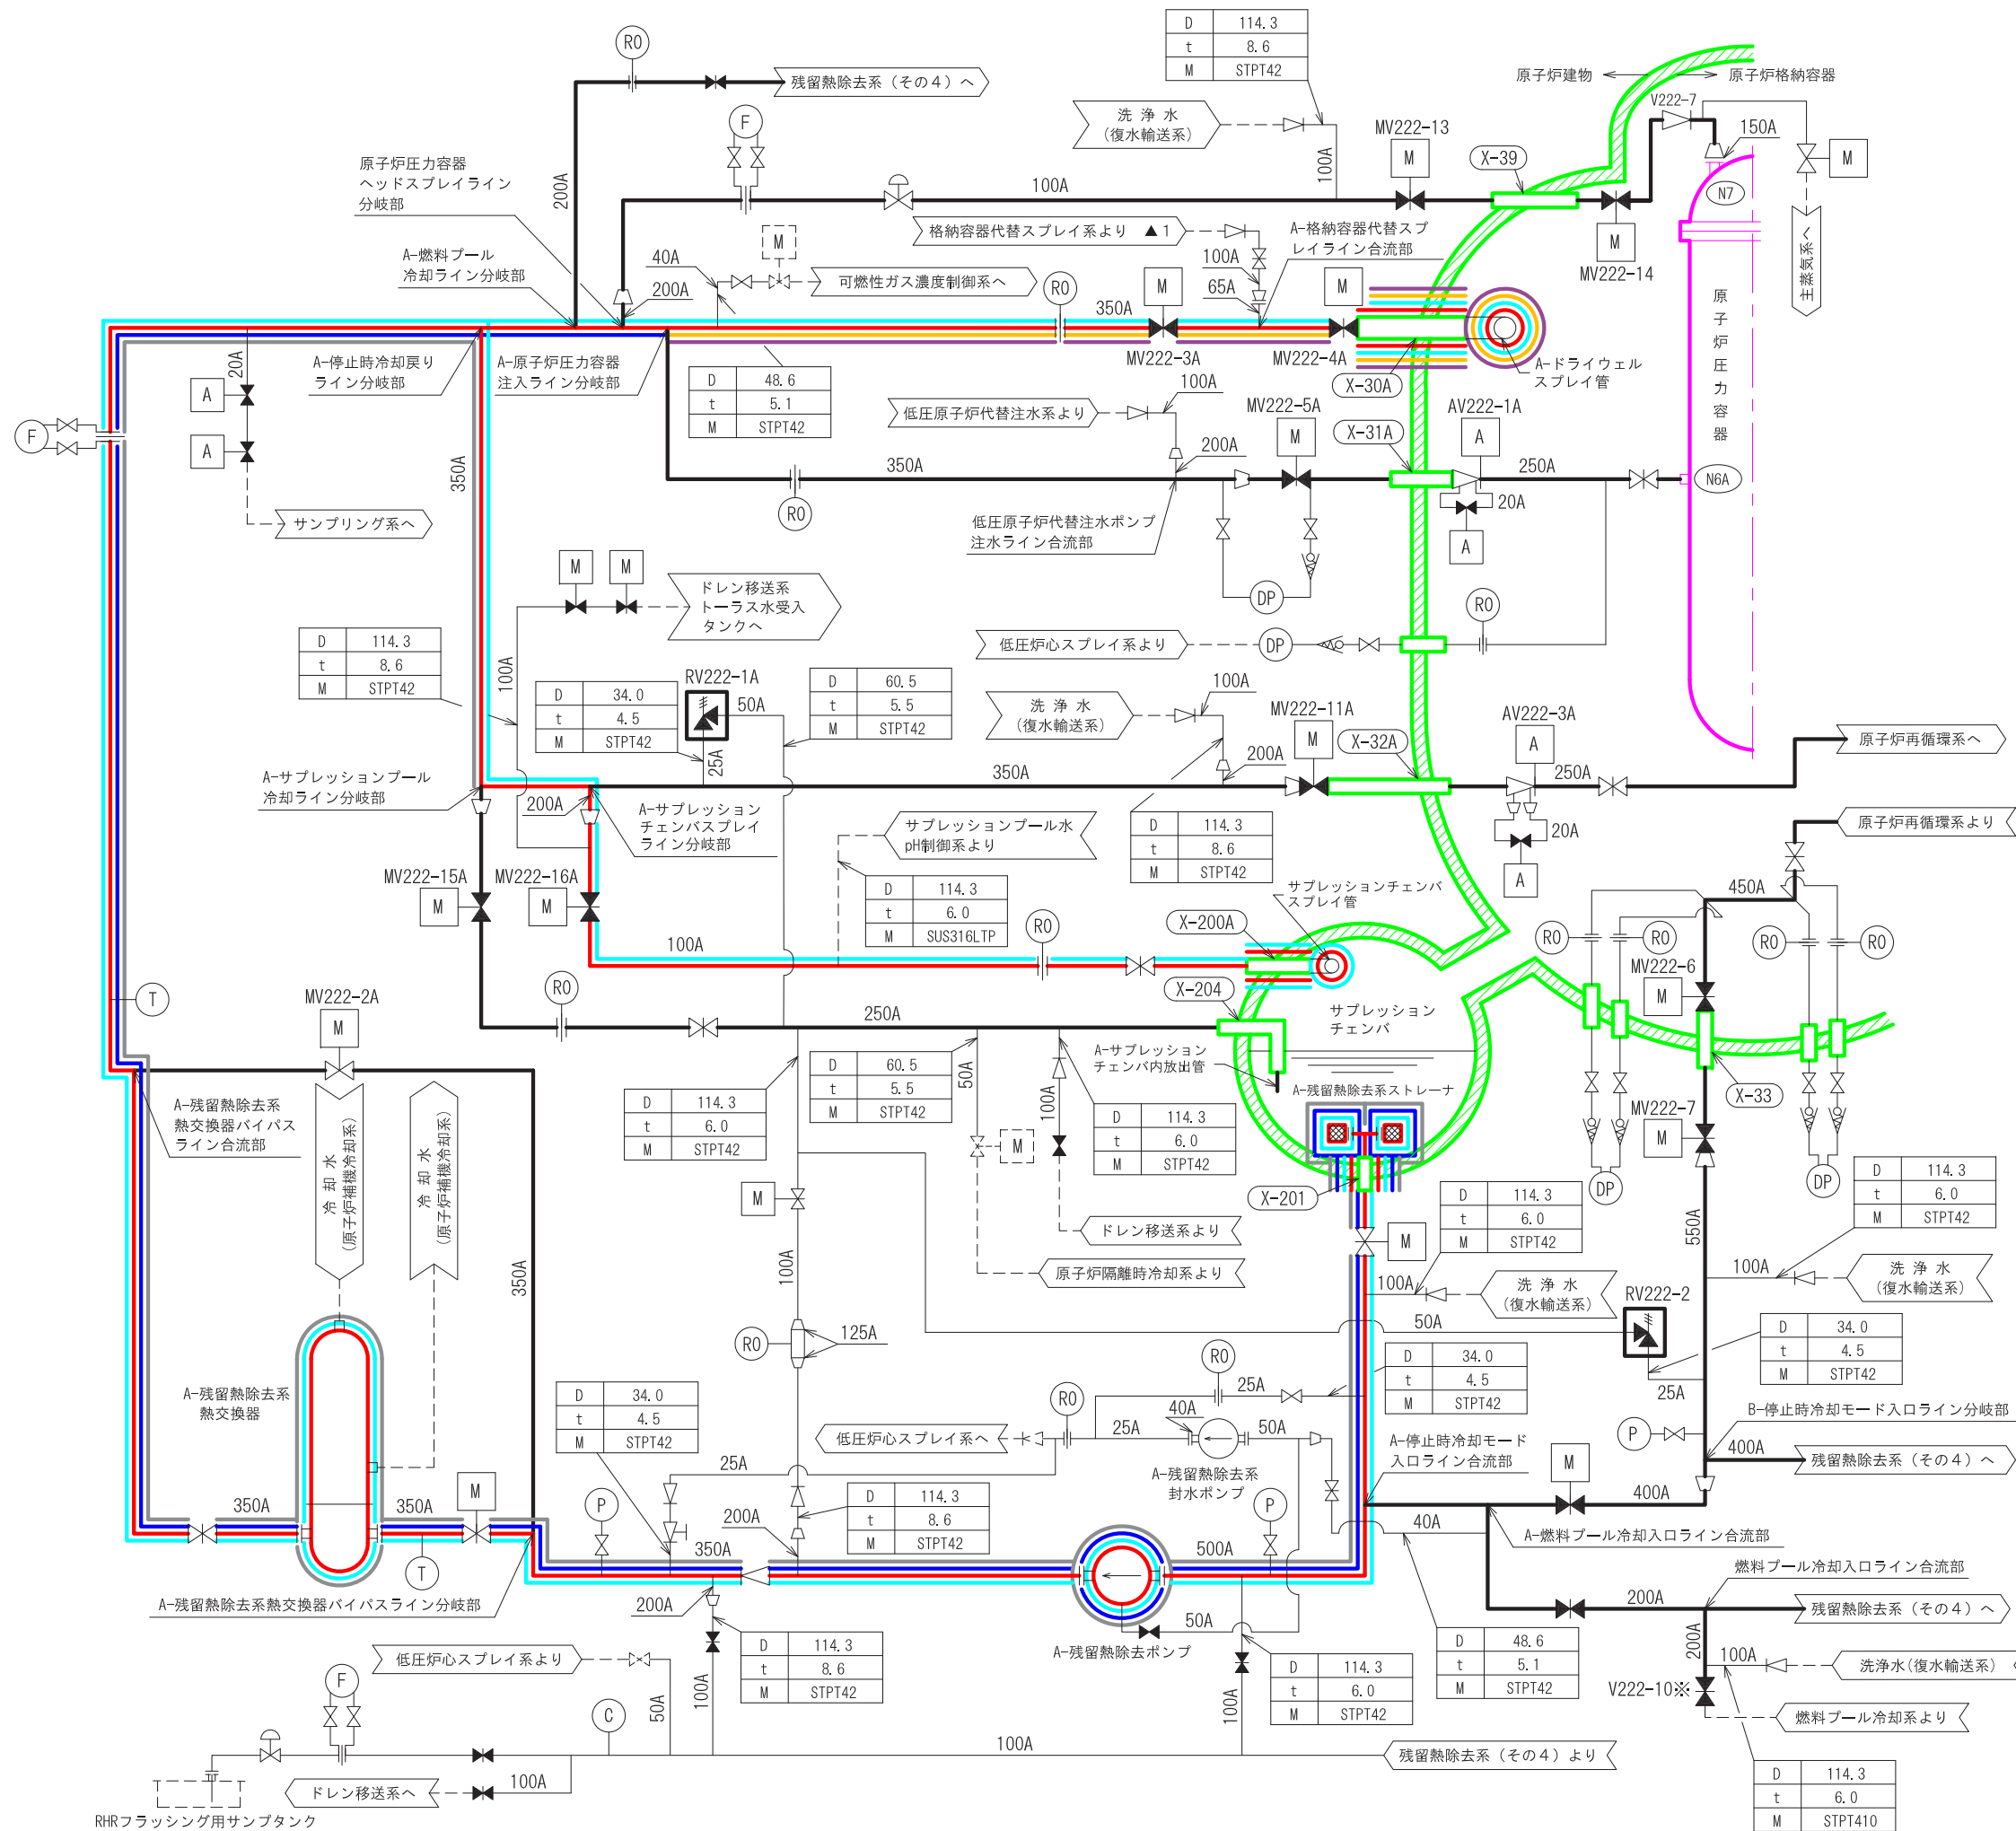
RO
残留熱除去系（その４）へ

| D | 114.3 |
|---|---|
| t | 8.6 |
| M | STPT42 |

原子炉建物 原子炉格納容器
洗浄水（復水輸送系）
F
200A
100A
MV222-13
V222-7
150A
M
原子炉圧力容器ヘッドスプレイライン分岐部
100A
X-39
N7
格納容器代替スプレイ系より ▲1
A-格納容器代替スプレイライン合流部
MV222-14
A-燃料プール冷却ライン分岐部
40A
200A
可燃性ガス濃度制御系へ
RO
100A
65A
350A
主蒸気系へ
原子炉圧力容器
20A
A-停止時冷却戻りライン分岐部
A-原子炉圧力容器注入ライン分岐部

| D | 48.6 |
|---|---|
| t | 5.1 |
| M | STPT42 |

MV222-3A
MV222-4A
X-30A
A-ドライウェルスプレイ管
F
A
A
100A
低圧原子炉代替注水系より
MV222-5A
X-31A
AV222-1A
350A
200A
250A
N6A
20A
RO
サンプリング系へ
低圧原子炉代替注水ポンプ注水ライン合流部
A
DP
M M
ドレン移送系トーラス水受入タンクへ
RO
低圧炉心スプレイ系より
DP

| D | 114.3 |
|---|---|
| t | 8.6 |
| M | STPT42 |

100A
RV222-1A
50A

| D | 34.0 |
|---|---|
| t | 4.5 |
| M | STPT42 |

| D | 60.5 |
|---|---|
| t | 5.5 |
| M | STPT42 |

洗浄水（復水輸送系）
100A
MV222-11A
AV222-3A
X-32A
原子炉再循環系へ
25A
200A
350A
250A
A-サプレッションプール冷却ライン分岐部
200A
A-サプレッションチェンバスプレイライン分岐部
サプレッションプール水pH制御系より

| D | 114.3 |
|---|---|
| t | 8.6 |
| M | STPT42 |

20A
A
原子炉再循環系より
MV222-15A
MV222-16A
M
M

| D | 114.3 |
|---|---|
| t | 6.0 |
| M | SUS316LTP |

サプレッションチェンバスプレイ管
450A
100A
RO
X-200A
RO RO RO RO
MV222-6
T
RO
X-204
サプレッションチェンバ
MV222-2A
250A
M
A-サプレッションチェンバ内放出管
A-残留熱除去系ストレーナ
X-33
A-残留熱除去系熱交換器バイパスライン合流部

| D | 60.5 |
|---|---|
| t | 5.5 |
| M | STPT42 |

50A

| D | 114.3 |
|---|---|
| t | 6.0 |
| M | STPT42 |

100A
M

| D | 114.3 |
|---|---|
| t | 6.0 |
| M | STPT42 |

MV222-7
M

| D | 114.3 |
|---|---|
| t | 6.0 |
| M | STPT42 |

冷却水（原子炉補機冷却系）
冷却水（原子炉補機冷却系）
350A
M
X-201
DP
DP

| D | 114.3 |
|---|---|
| t | 6.0 |
| M | STPT42 |

ドレン移送系より
M
原子炉隔離時冷却系より
550A
100A
洗浄水（復水輸送系）
100A
洗浄水（復水輸送系）
RV222-2
50A
100A
RO
125A

| D | 34.0 |
|---|---|
| t | 4.5 |
| M | STPT42 |

A-残留熱除去系熱交換器
RO
RO
25A

| D | 34.0 |
|---|---|
| t | 4.5 |
| M | STPT42 |

25A

| D | 34.0 |
|---|---|
| t | 4.5 |
| M | STPT42 |

B-停止時冷却モード入口ライン分岐部
P
40A
25A
50A
低圧炉心スプレイ系へ
A-停止時冷却モード入口ライン合流部
400A
残留熱除去系（その４）へ
A-残留熱除去系封水ポンプ
M
25A
P
P
400A
350A
350A
M
200A
350A

| D | 114.3 |
|---|---|
| t | 8.6 |
| M | STPT42 |

500A
40A
A-燃料プール冷却入口ライン合流部
燃料プール冷却入口ライン合流部
T
A-残留熱除去系熱交換器バイパスライン分岐部
200A
200A
残留熱除去系（その４）へ
50A
A-残留熱除去ポンプ

| D | 48.6 |
|---|---|
| t | 5.1 |
| M | STPT42 |

200A
100A
低圧炉心スプレイ系より
洗浄水（復水輸送系）

| D | 114.3 |
|---|---|
| t | 8.6 |
| M | STPT42 |

| D | 114.3 |
|---|---|
| t | 6.0 |
| M | STPT42 |

F
V222-10※
燃料プール冷却系より
C
50A
100A
100A
100A
残留熱除去系（その４）より
ドレン移送系へ
100A
RHRフラッシング用サンプタンク

| D | 114.3 |
|---|---|
| t | 6.0 |
| M | STPT410 |